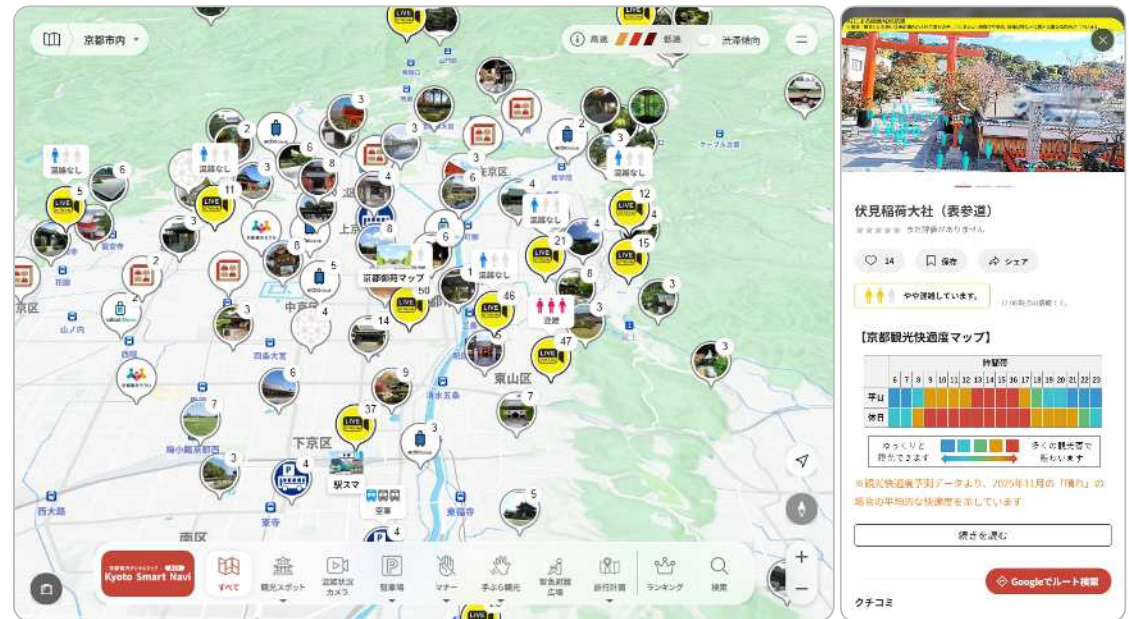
京都市内

高速 渋滞 渋滞傾向

混雑なし
混雑なし
混雑なし
混雑なし
混雑なし
混雑

LIVE

2 3 6 5 11 3 8 4 3 6 2 4 12 21 15 8 5 1 46 3 4 14 47 3 6 9 37 7 7 3 5 4 2 6 3 8 3 4 3 4

左京区
上京区
中京区
北区
東山区
下京区
南区
右京区

京都駅荷マップ
駅スマ
空車

Kyoto Smart Navi
すべて
観光スポット
混雑状況カメラ
駐車場
マナー
手ぶら観光
緊急避難広場
旅行計画
ランキング
検索

伏見稲荷大社（表参道）
まだ評価がありません
14
保存
シェア
やや混雑しています。
【京都観光快適度マップ】

| | 時間帯 | | | | | | | | | | | | | | | | | |
|---|---|---|---|---|---|---|---|---|---|---|---|---|---|---|---|---|---|---|
| | 6 | 7 | 8 | 9 | 10 | 11 | 12 | 13 | 14 | 15 | 16 | 17 | 18 | 19 | 20 | 21 | 22 | 23 |
| 平日 | | | | | | | | | | | | | | | | | | |
| 休日 | | | | | | | | | | | | | | | | | | |

ゆっくりと 観光できます
多くの観光客で 賑わいます

※観光快適度予測データより、2025年11月の「晴れ」の場合の平均的な快適度を示しています

続きを読む
Googleでルート検索
クチコミ